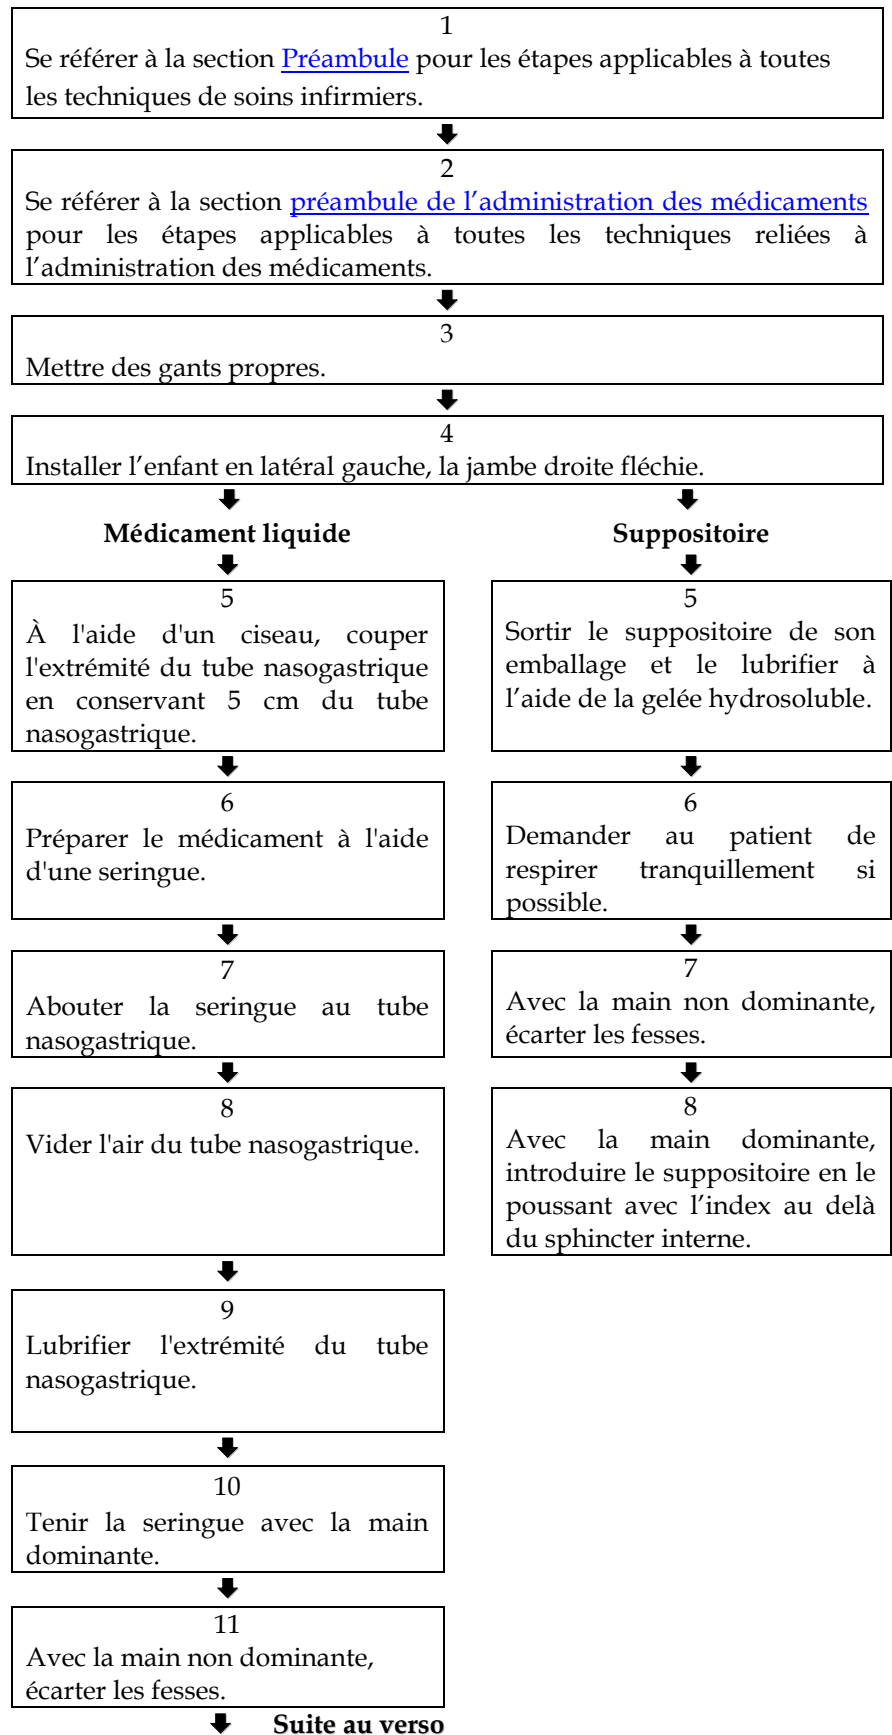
1
Se référer à la section Préambule pour les étapes applicables à toutes les techniques de soins infirmiers.

2
Se référer à la section préambule de l'administration des médicaments pour les étapes applicables à toutes les techniques reliées à l'administration des médicaments.

3
Mettre des gants propres.

4
Installer l'enfant en latéral gauche, la jambe droite fléchie.

**Médicament liquide**

5
À l'aide d'un ciseau, couper l'extrémité du tube nasogastrique en conservant 5 cm du tube nasogastrique.

6
Préparer le médicament à l'aide d'une seringue.

7
Abouter la seringue au tube nasogastrique.

8
Vider l'air du tube nasogastrique.

9
Lubrifier l'extrémité du tube nasogastrique.

10
Tenir la seringue avec la main dominante.

11
Avec la main non dominante, écarter les fesses.

**Suppositoire**

5
Sortir le suppositoire de son emballage et le lubrifier à l'aide de la gelée hydrosoluble.

6
Demander au patient de respirer tranquillement si possible.

7
Avec la main non dominante, écarter les fesses.

8
Avec la main dominante, introduire le suppositoire en le poussant avec l'index au delà du sphincter interne.

**Suite au verso**